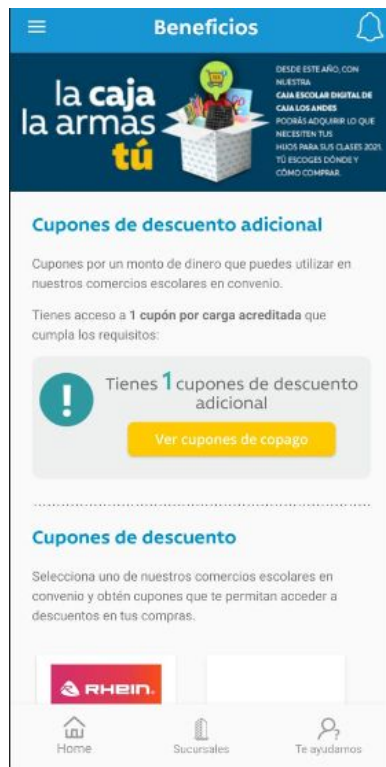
Beneficios

la caja la armas tú

DESDE ESTE AÑO, CON NUESTRA CAJA ESCOLAR DIGITAL DE CAJA LOS ANDES PODRÁS ADQUIRIR LO QUE NECESITEN TUS HIJOS PARA SUS CLASES 2021. TÚ ESCOGES DÓNDE Y CÓMO COMPRAR.

Cupones de descuento adicional

Cupones por un monto de dinero que puedes utilizar en nuestros comercios escolares en convenio.

Tienes acceso a 1 cupón por carga acreditada que cumpla los requisitos:

Tienes 1 cupones de descuento adicional

Ver cupones de copago

Cupones de descuento

Selecciona uno de nuestros comercios escolares en convenio y obtén cupones que te permitan acceder a descuentos en tus compras.

RHEIN.

Home

Sucursales

Te ayudamos